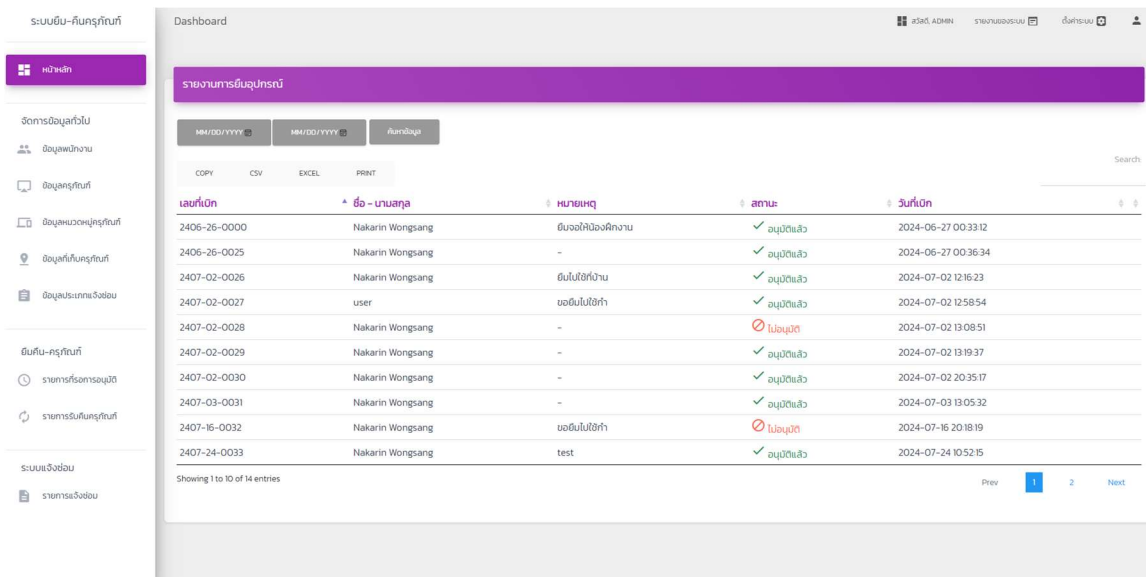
ระบบยืม-คืนครุภัณฑ์

หน้าหลัก

จัดการข้อมูลทั่วไป

ข้อมูลพนักงาน

ข้อมูลครุภัณฑ์

ข้อมูลหมวดหมู่ครุภัณฑ์

ข้อมูลที่เก็บครุภัณฑ์

ข้อมูลประเภทแจ้งซ่อม

ยืมคืน-ครุภัณฑ์

รายการที่รอการอนุมัติ

รายการรับคืนครุภัณฑ์

ระบบแจ้งซ่อม

รายการแจ้งซ่อม

Dashboard

สวัสดี, ADMIN รายงานของระบบ ตั้งค่าระบบ

รายงานการยืมอุปกรณ์

MM/DD/YYYY MM/DD/YYYY ค้นหาข้อมูล

COPY CSV EXCEL PRINT

Search:

| เลขที่เบิก | ชื่อ - นามสกุล | หมายเหตุ | สถานะ | วันที่เบิก |
|---|---|---|---|---|
| 2406-26-0000 | Nakarin Wongsang | ยืมจอให้น้องฝึกงาน | อนุมัติแล้ว | 2024-06-27 00:33:12 |
| 2406-26-0025 | Nakarin Wongsang | - | อนุมัติแล้ว | 2024-06-27 00:36:34 |
| 2407-02-0026 | Nakarin Wongsang | ยืมไปใช้ที่บ้าน | อนุมัติแล้ว | 2024-07-02 12:16:23 |
| 2407-02-0027 | user | ขอยืมไปใช้ทำ | อนุมัติแล้ว | 2024-07-02 12:58:54 |
| 2407-02-0028 | Nakarin Wongsang | - | ไม่อนุมัติ | 2024-07-02 13:08:51 |
| 2407-02-0029 | Nakarin Wongsang | - | อนุมัติแล้ว | 2024-07-02 13:19:37 |
| 2407-02-0030 | Nakarin Wongsang | - | อนุมัติแล้ว | 2024-07-02 20:35:17 |
| 2407-03-0031 | Nakarin Wongsang | - | อนุมัติแล้ว | 2024-07-03 13:05:32 |
| 2407-16-0032 | Nakarin Wongsang | ขอยืมไปใช้ทำ | ไม่อนุมัติ | 2024-07-16 20:18:19 |
| 2407-24-0033 | Nakarin Wongsang | test | อนุมัติแล้ว | 2024-07-24 10:52:15 |

Showing 1 to 10 of 14 entries

Prev 1 2 Next